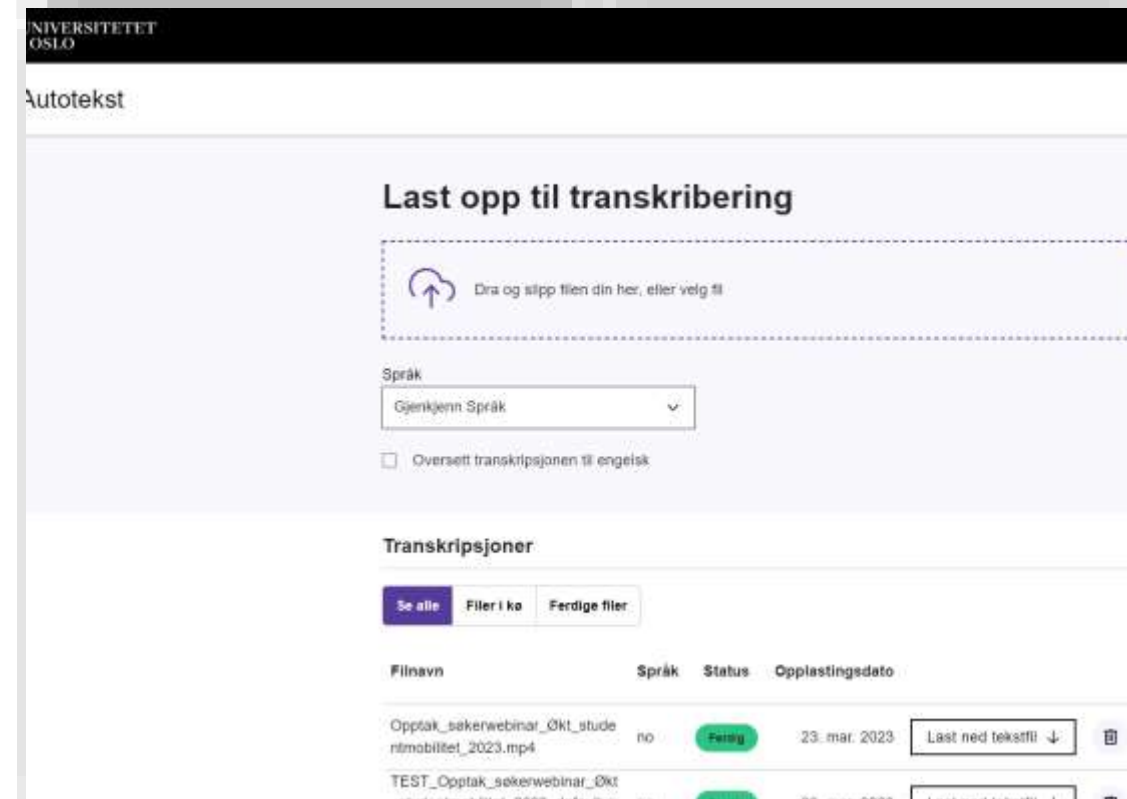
UNIVERSITETET I OSLO

Autotekst

Last opp til transkribering

Dra og slipp filen din her, eller velg fil

Språk

Gjenkjenn Språk

Oversett transkripsjonen til engelsk

Transkripsjoner

Se alle | Filer i kø | Ferdige filer

| Filnavn | Språk | Status | Opplastingsdato | | |
|---|---|---|---|---|---|
| Opptak_søkerwebinar_Økt_studentmobilitet_2023.mp4 | no | Ferdig | 23. mar. 2023 | Last ned tekstfil ↓ | |
| TEST_Opptak_søkerwebinar_Økt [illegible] | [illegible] | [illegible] | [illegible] | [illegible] | |